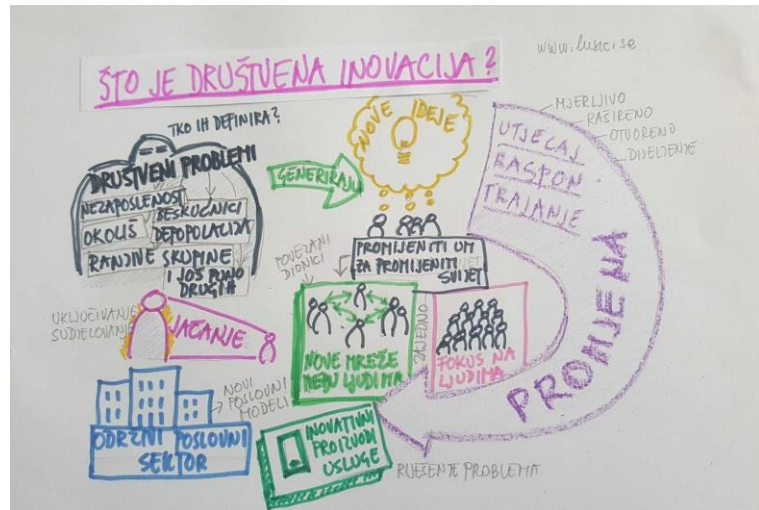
ŠTO JE DRUŠTVENA INOVACIJA?

www.lusci.se

TKO IH DEFINIRA?

DRUŠTVENI PROBLEMI
NEZAPOSLENOST
BESKUĆNICI
OKOLIŠ
DEPOPULACIJA
RANJIVE SKUPINE
I JOŠ PUNO DRUGIH

GENERIRAJU

NOVE IDEJE

PROMIJENITI UM ZA PROMIJENITI SVIJET

POVEZANI DIONICI

ZAJEDNO

NOVE MREŽE MEĐU LJUDIMA

FOKUS NA LJUDIMA

UKLJUČIVANJE
SUDJELOVANJE

JAČANJE

NOVI POSLOVNI MODELI

ODRŽIVI POSLOVNI SEKTOR

INOVATIVNI PROIZVODI USLUGE

RJEŠENJE PROBLEMA

MJERLJIVO
RAŠIRENO
OTVORENO
DIJELJENJE

UTJECAJ
RASPON
TRAJANJE

PROMJENA